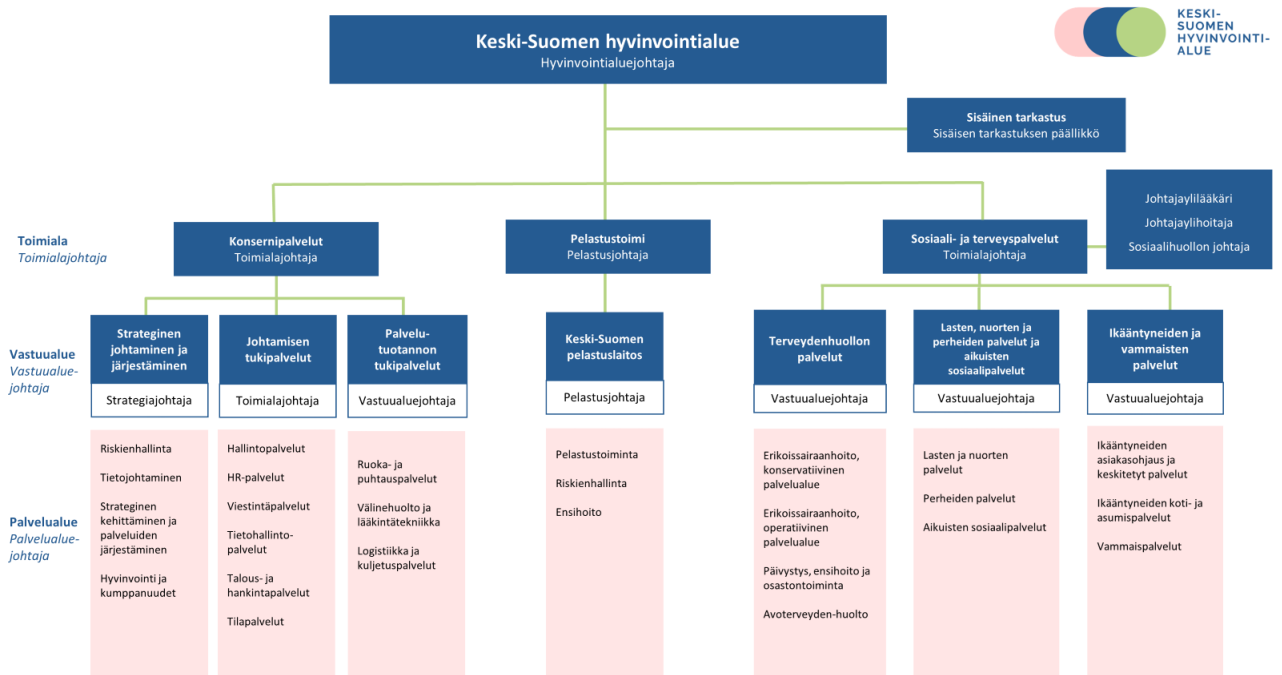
KESKI-
SUOMEN
HYVINVOINTI-
ALUE

Keski-Suomen hyvinvointialue
Hyvinvointialuejohtaja

Sisäinen tarkastus
Sisäisen tarkastuksen päällikkö

Johtajaylilääkäri
Johtajaylihoitaja
Sosiaalihuollon johtaja

Toimiala
Toimialajohtaja

Konsernipalvelut
Toimialajohtaja

Pelastustoimi
Pelastusjohtaja

Sosiaali- ja terveyspalvelut
Toimialajohtaja

Vastuualue
Vastuualuejohtaja

Strateginen johtaminen ja järjestäminen
Strategiajohtaja

Johtamisen tukipalvelut
Toimialajohtaja

Palvelutuotannon tukipalvelut
Vastuualuejohtaja

Keski-Suomen pelastuslaitos
Pelastusjohtaja

Terveydenhuollon palvelut
Vastuualuejohtaja

Lasten, nuorten ja perheiden palvelut ja aikuisten sosiaalipalvelut
Vastuualuejohtaja

Ikääntyneiden ja vammaisten palvelut
Vastuualuejohtaja

Palvelualue
Palvelualuejohtaja

Riskienhallinta
Tietojohtaminen
Strateginen kehittäminen ja palveluiden järjestäminen
Hyvinvointi ja kumppanuudet

Hallintopalvelut
HR-palvelut
Viestintäpalvelut
Tietohallintopalvelut
Talous- ja hankintapalvelut
Tilapalvelut

Ruoka- ja puhtauspalvelut
Välinehuolto ja lääkintätekniikka
Logistiikka ja kuljetuspalvelut

Pelastustoiminta
Riskienhallinta
Ensihoito

Erikoissairaanhoito, konservatiivinen palvelualue
Erikoissairaanhoito, operatiivinen palvelualue
Päivystys, ensihoito ja osastontoiminta
Avoterveyden-huolto

Lasten ja nuorten palvelut
Perheiden palvelut
Aikuisten sosiaalipalvelut

Ikääntyneiden asiakasohjaus ja keskitetyt palvelut
Ikääntyneiden koti- ja asumispalvelut
Vammaispalvelut